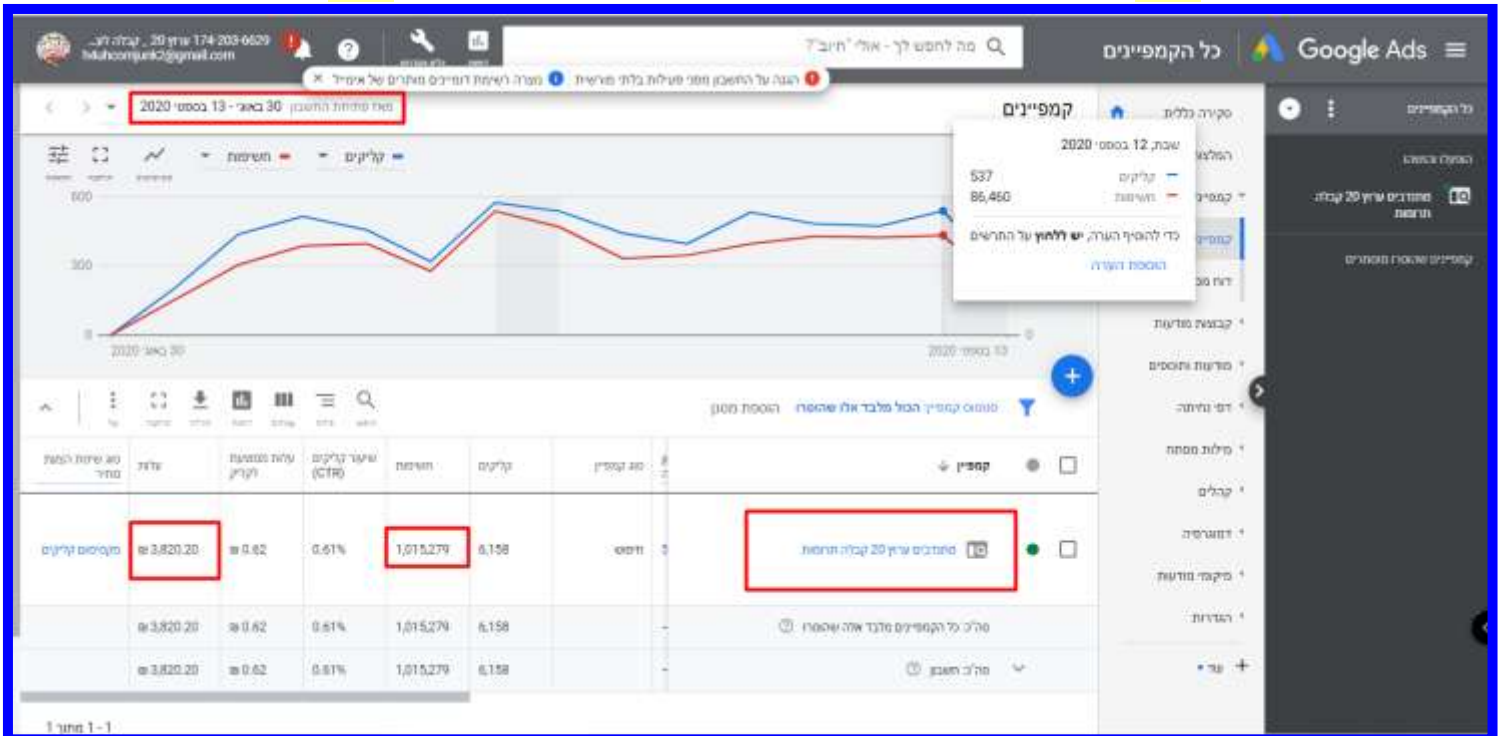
Google Ads
כל הקמפיינים
מה לחפש לך - אולי "חיוב"?
174-203-6629 ערוץ 20 _ קבלה לע...
hdiuhcomjunk2@gmail.com
הגנה על החשבון מפני פעולות בלתי מורשות
הערה: רשימת דומיינים מותרים של אימייל
כל הקמפיינים
הפעלה ובהשהיה
מתחדבים ערוץ 20 קבלה תרומות
קמפיינים שהוסרו מוסתרים
סקירה כללית
קמפיינים
מאז פתיחת החשבון 30 באוגי - 13 בספט׳ 2020
קליקים
חשיפות
שבת, 12 בספט׳ 2020
קליקים 537
חשיפות 86,460
כדי להוסיף הערה, יש ללחוץ על התרשים
הוספת הערה
600
300
0
30 באוג׳ 2020
13 בספט׳ 2020
קבוצות מודעות
מודעות ותוספים
דפי נחיתה
מילות מפתח
קהלים
דמוגרפיה
מיקומי מודעות
הגדרות
עוד
סטטוס קמפיין: הכול מלבד אלו שהוסרו
הוספת מסנן
| קמפיין | סוג קמפיין | קליקים | חשיפות | שיעור קליקים (CTR) | עלות ממוצעת לקליק | עלות | סוג שיטת הצעת מחיר |
|---|---|---|---|---|---|---|---|
| מתחדבים ערוץ 20 קבלה תרומות | חיפוש | 6,158 | 1,015,279 | 0.61% | ₪0.62 | ₪3,820.20 | מקסימום קליקים |
| סה"כ: כל הקמפיינים מלבד אלה שהוסרו | | 6,158 | 1,015,279 | 0.61% | ₪0.62 | ₪3,820.20 | |
| סה"כ: חשבון | | 6,158 | 1,015,279 | 0.61% | ₪0.62 | ₪3,820.20 | |
1 - 1 מתוך 1